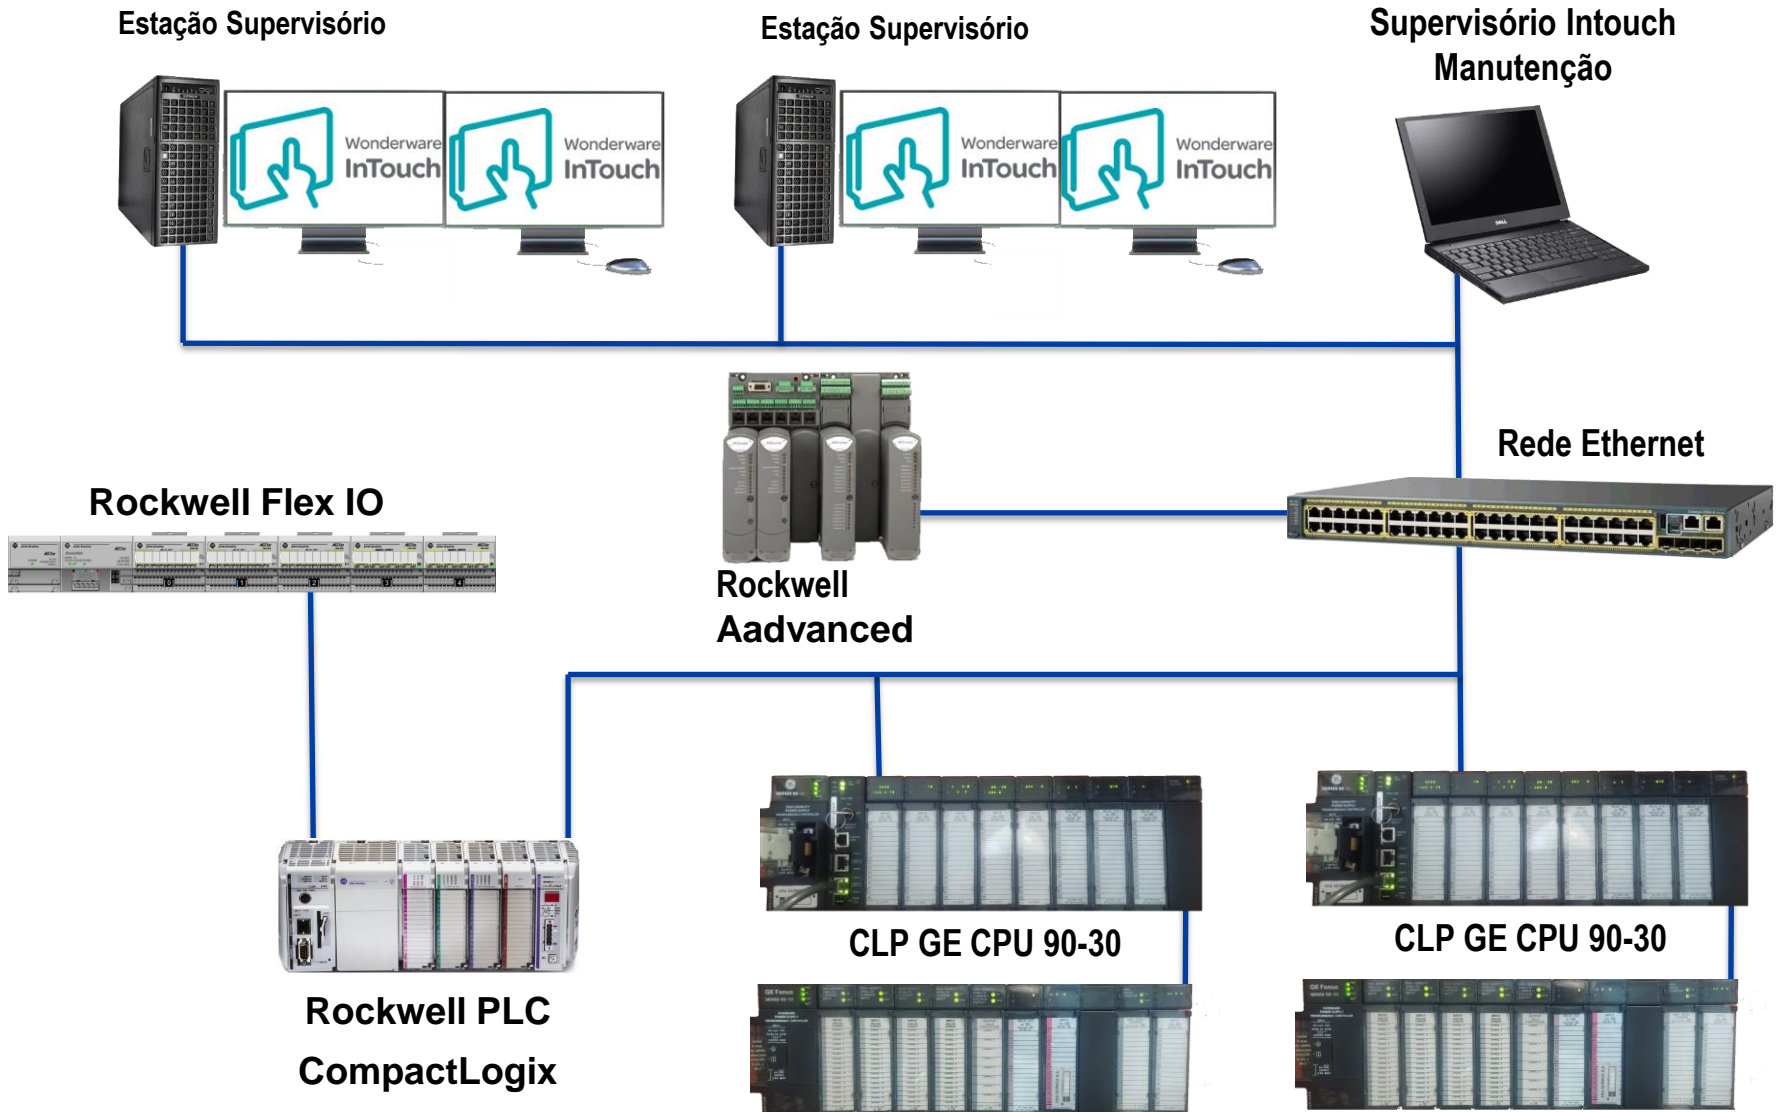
Estação Supervisório

Wonderware InTouch

Wonderware InTouch

Estação Supervisório

Wonderware InTouch

Wonderware InTouch

Supervisório Intouch Manutenção

Rede Ethernet

Rockwell Flex IO

Rockwell Aadvanced

CLP GE CPU 90-30

CLP GE CPU 90-30

Rockwell PLC CompactLogix